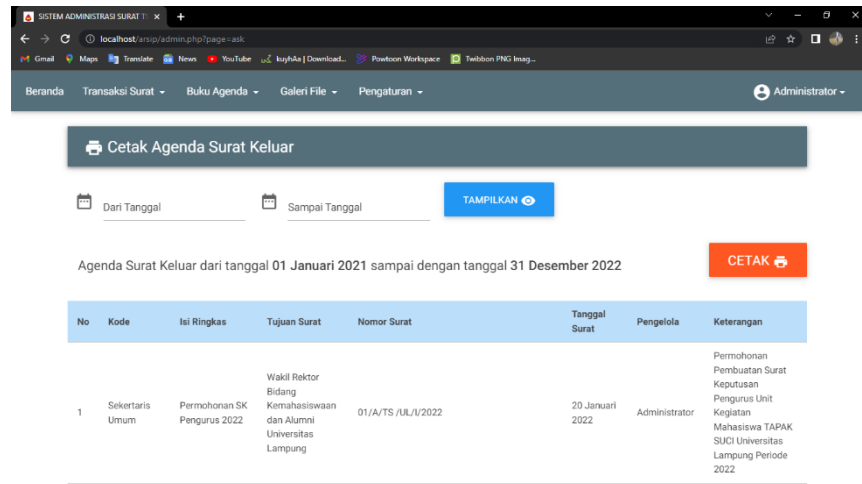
SISTEM ADMINISTRASI SURAT T ×
localhost/arsip/admin.php?page=ask
Gmail Maps Translate News YouTube kuyhAa | Download... Powtoon Workspace Twibbon PNG Imag...

Beranda Transaksi Surat Buku Agenda Galeri File Pengaturan Administrator

Cetak Agenda Surat Keluar

Dari Tanggal Sampai Tanggal TAMPILKAN

Agenda Surat Keluar dari tanggal **01 Januari 2021** sampai dengan tanggal **31 Desember 2022**

CETAK

| No | Kode | Isi Ringkas | Tujuan Surat | Nomor Surat | Tanggal Surat | Pengelola | Keterangan |
|---|---|---|---|---|---|---|---|
| 1 | Sekertaris Umum | Permohonan SK Pengurus 2022 | Wakil Rektor Bidang Kemahasiswaan dan Alumni Universitas Lampung | 01/A/TS /UL/I/2022 | 20 Januari 2022 | Administrator | Permohonan Pembuatan Surat Keputusan Pengurus Unit Kegiatan Mahasiswa TAPAK SUCI Universitas Lampung Periode 2022 |